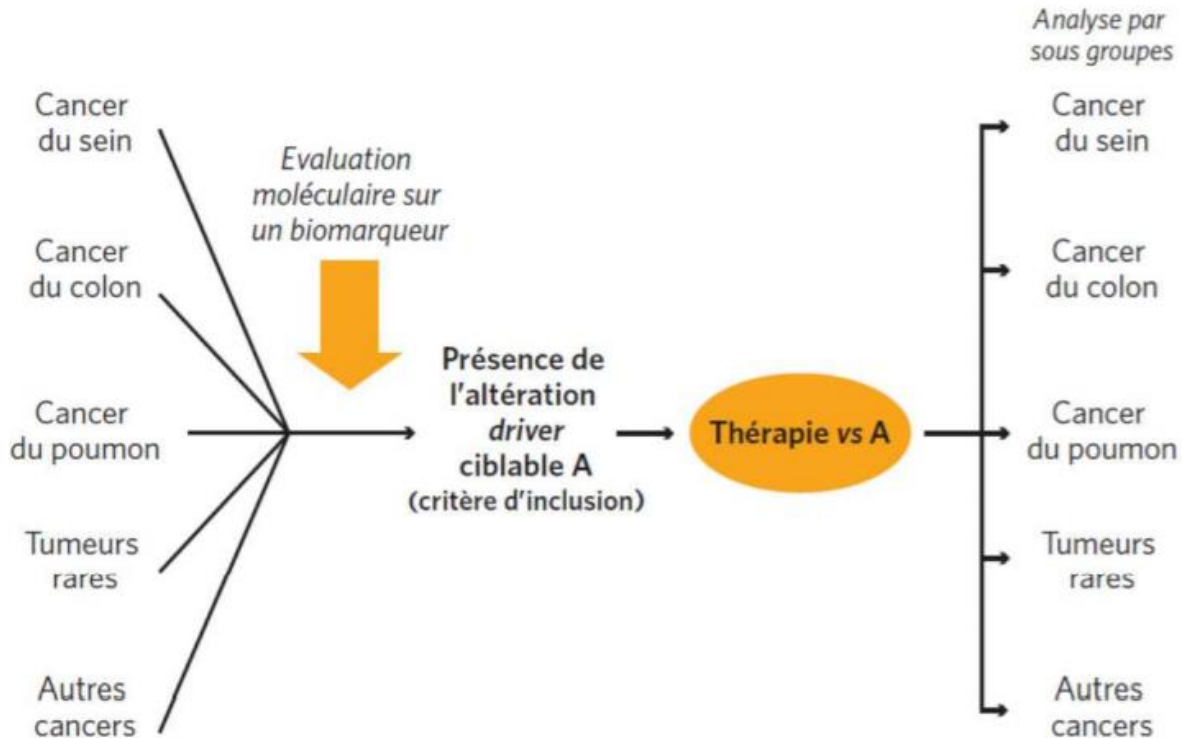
Cancer du sein

Cancer du colon

Cancer du poumon

Tumeurs rares

Autres cancers

Evaluation moléculaire sur un biomarqueur

Présence de l'altération *driver* ciblable A (critère d'inclusion)

Thérapie *vs* A

Analyse par sous groupes

Cancer du sein

Cancer du colon

Cancer du poumon

Tumeurs rares

Autres cancers